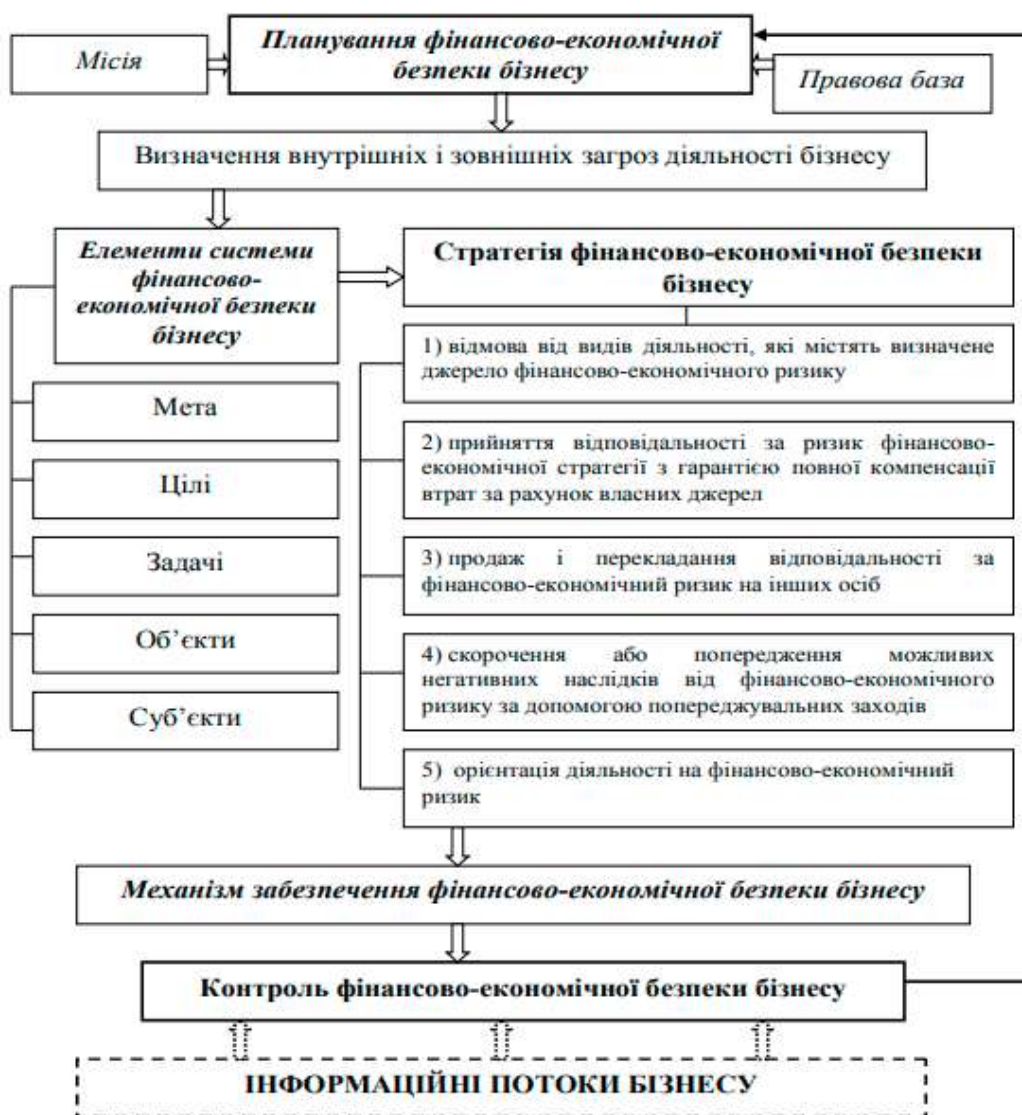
Місія

Планування фінансово-економічної безпеки бізнесу

Правова база

Визначення внутрішніх і зовнішніх загроз діяльності бізнесу

Елементи системи фінансово-економічної безпеки бізнесу

Стратегія фінансово-економічної безпеки бізнесу

Мета

Цілі

Задачі

Об'єкти

Суб'єкти

1) відмова від видів діяльності, які містять визначене джерело фінансово-економічного ризику

2) прийняття відповідальності за ризик фінансово-економічної стратегії з гарантією повної компенсації втрат за рахунок власних джерел

3) продаж і перекладання відповідальності за фінансово-економічний ризик на інших осіб

4) скорочення або попередження можливих негативних наслідків від фінансово-економічного ризику за допомогою попереджувальних заходів

5) орієнтація діяльності на фінансово-економічний ризик

Механізм забезпечення фінансово-економічної безпеки бізнесу

Контроль фінансово-економічної безпеки бізнесу

ІНФОРМАЦІЙНІ ПОТОКИ БІЗНЕСУ